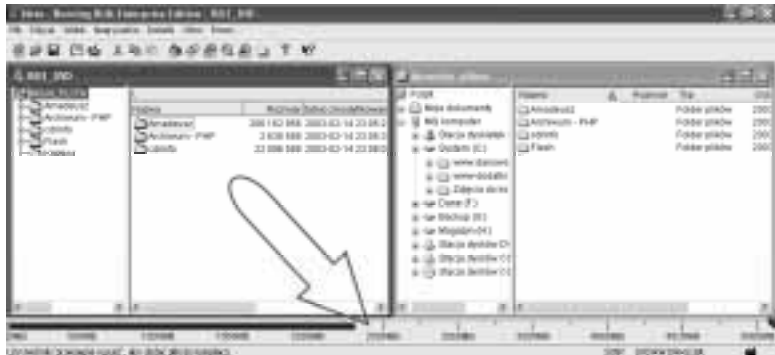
Nero - Burning ROM Enterprise Edition - NST_ISO
Plik Edycja Widok Nagrywarka Dodatki Okno Pomoc

NST_ISO
Nazwa
Amadeusz
Archiwum - PHP
cdinfo
Flash

Nazwa | Rozmiar | Data modyfikowania
Amadeusz | 200 182 966 | 2003-02-14 23:06
Archiwum - PHP | 2 838 588 | 2003-02-14 23:08
cdinfo | 22 098 588 | 2003-02-14 23:08

Przeglądarka plików
Pulpit
Moje dokumenty
Mój komputer
Stacja dyskietek
Dysk (C:)
www-dane
www-dodatki
Zdjęcia do
Dane (F:)
Backup (E:)
Magazyn (H:)
Stacja dysków CD
Stacja dysków CD
Stacja dysków CD

Nazwa | Rozmiar | Typ
Amadeusz | | Folder plików
Archiwum - PHP | | Folder plików
cdinfo | | Folder plików
Flash | | Folder plików

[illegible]